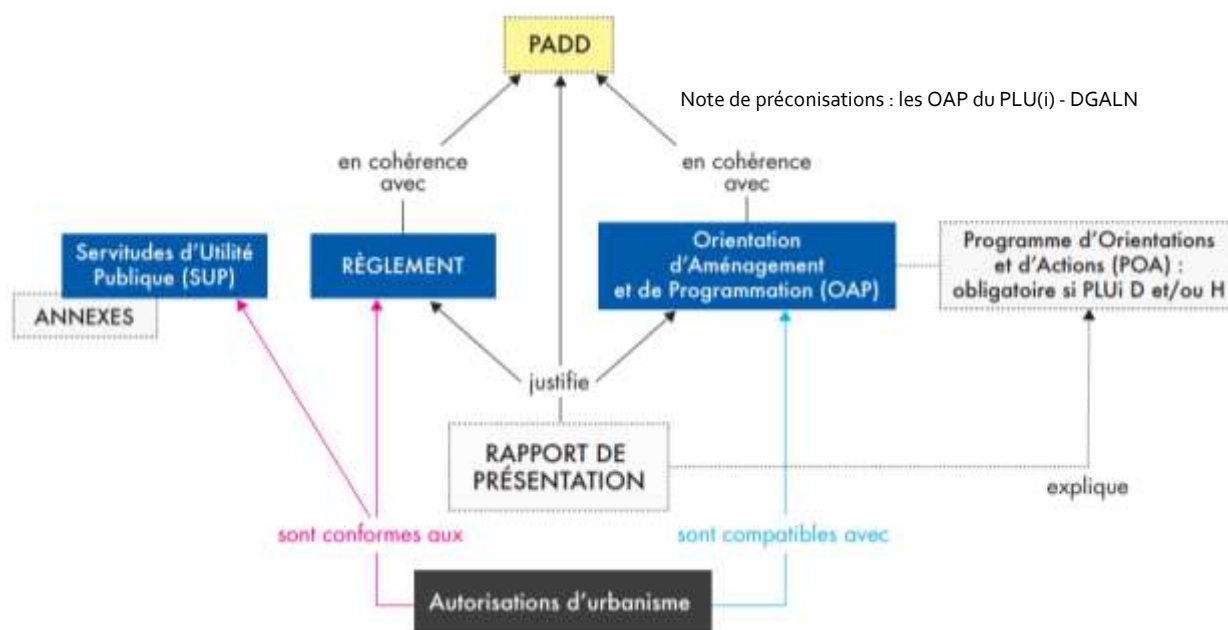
PADD

Note de préconisations : les OAP du PLU(i) - DGALN

en cohérence avec

en cohérence avec

Servitudes d'Utilité Publique (SUP)

ANNEXES

RÈGLEMENT

Orientation d'Aménagement et de Programmation (OAP)

Programme d'Orientations et d'Actions (POA) : obligatoire si PLUi D et/ou H

justifie

RAPPORT DE PRÉSENTATION

explique

sont conformes aux

sont compatibles avec

Autorisations d'urbanisme